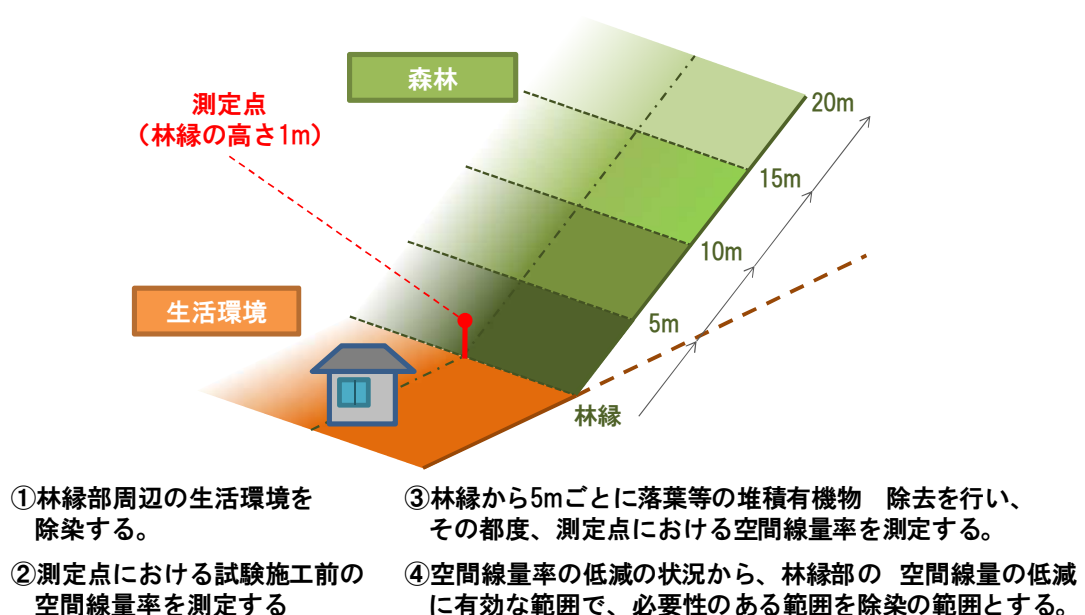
森林

測定点
（林縁の高さ1m）

20m

15m

10m

5m

生活環境

林縁

①林縁部周辺の生活環境を除染する。

②測定点における試験施工前の空間線量率を測定する

③林縁から5mごとに落葉等の堆積有機物　除去を行い、その都度、測定点における空間線量率を測定する。

④空間線量率の低減の状況から、林縁部の　空間線量の低減に有効な範囲で、必要性のある範囲を除染の範囲とする。